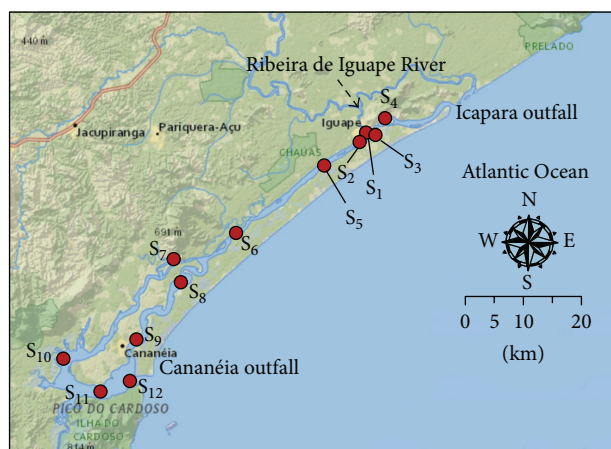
440 m
PRELADO
Ribeira de Iguape River
$S_4$
Icapara outfall
Jacupiranga
Pariquera-Açu
Iguape
CHAUÁS
$S_2$
$S_1$
$S_3$
$S_5$
Atlantic Ocean
N
W
E
S
691 m
$S_6$
$S_7$
$S_8$
0 5 10 20
(km)
$S_9$
$S_{10}$
Cananéia
Cananéia outfall
$S_{11}$
$S_{12}$
PICO DO CARDOSO
ILHA DO CARDOSO
814 m